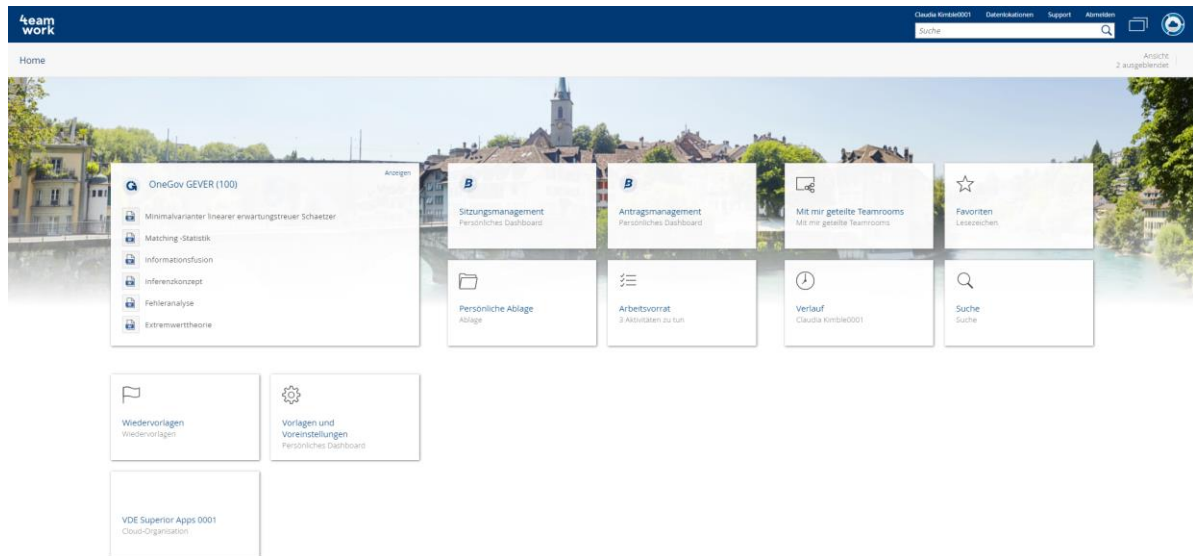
4eam work

Claudia Kimble0001 Datenlokationen Support Abmelden

Suche

Home

Ansicht
2 ausgeblendet

OneGov GEVER (100)

Anzeigen

Minimalvarianter linearer erwartungstreuer Schaetzer

Matching -Statistik

Informationsfusion

Inferenzkonzept

Fehleranalyse

Extremwerttheorie

Sitzungsmanagement
Persönliches Dashboard

Antragsmanagement
Persönliches Dashboard

Mit mir geteilte Teamrooms
Mit mir geteilte Teamrooms

Favoriten
Lesezeichen

Persönliche Ablage
Ablage

Arbeitsvorrat
3 Aktivitäten zu tun

Verlauf
Claudia Kimble0001

Suche
Suche

Wiedervorlagen
Wiedervorlagen

Vorlagen und Voreinstellungen
Persönliches Dashboard

VDE Superior Apps 0001
Cloud-Organisation